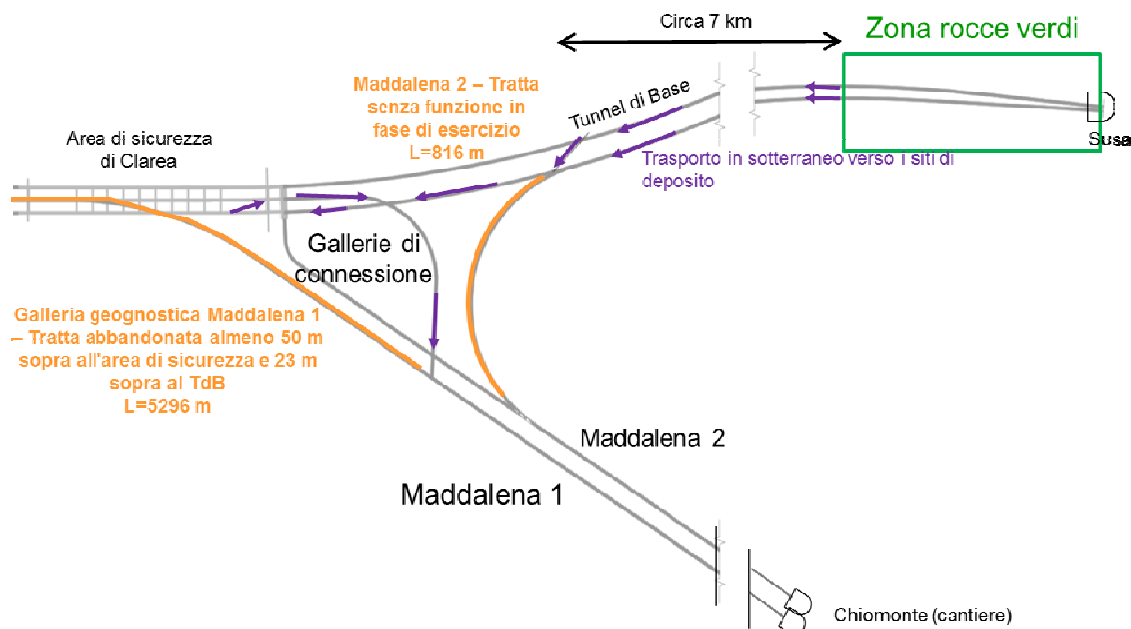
Circa 7 km

Zona rocce verdi

Maddalena 2 – Tratta senza funzione in fase di esercizio L=816 m

Tunnel di Base

Susa

Area di sicurezza di Clarea

Trasporto in sotterraneo verso i siti di deposito

Gallerie di connessione

Galleria geognostica Maddalena 1 – Tratta abbandonata almeno 50 m sopra all'area di sicurezza e 23 m sopra al TdB L=5296 m

Maddalena 2

Maddalena 1

Chiomonte (cantiere)